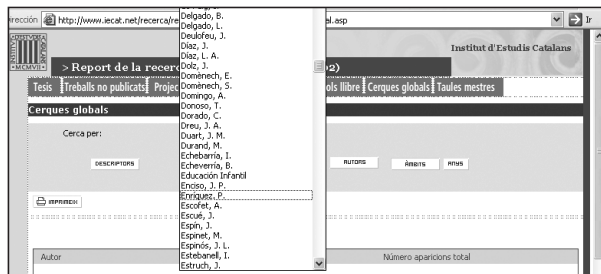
irecció http://www.iecat.net/recerca/re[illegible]al.asp
Ir

Institut d'Estudis Catalans

> Report de la recerc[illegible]2)

Tesis | Treballs no publicats | Projec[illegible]ols llibre | Cerques globals | Taules mestres

Cerques globals

Cerca per:

DESCRIPTORS

AUTORS

ÀMBITS

ANYS

IMPRIMEIX

Autor

Número aparicions total

Delgado, B.
Delgado, L.
Deulofeu, J.
Díaz, J.
Díaz, L. A.
Dolz, J.
Domènech, E.
Domènech, S.
Domingo, A.
Donoso, T.
Dorado, C.
Dreu, J. A.
Duart, J. M.
Durand, M.
Echebarría, I.
Echeverría, B.
Educación Infantil
Enciso, J. P.
Enríquez, P.
Escofet, A.
Escué, J.
Espín, J.
Espinet, M.
Espinós, J. L.
Estebanell, I.
Estruch, J.